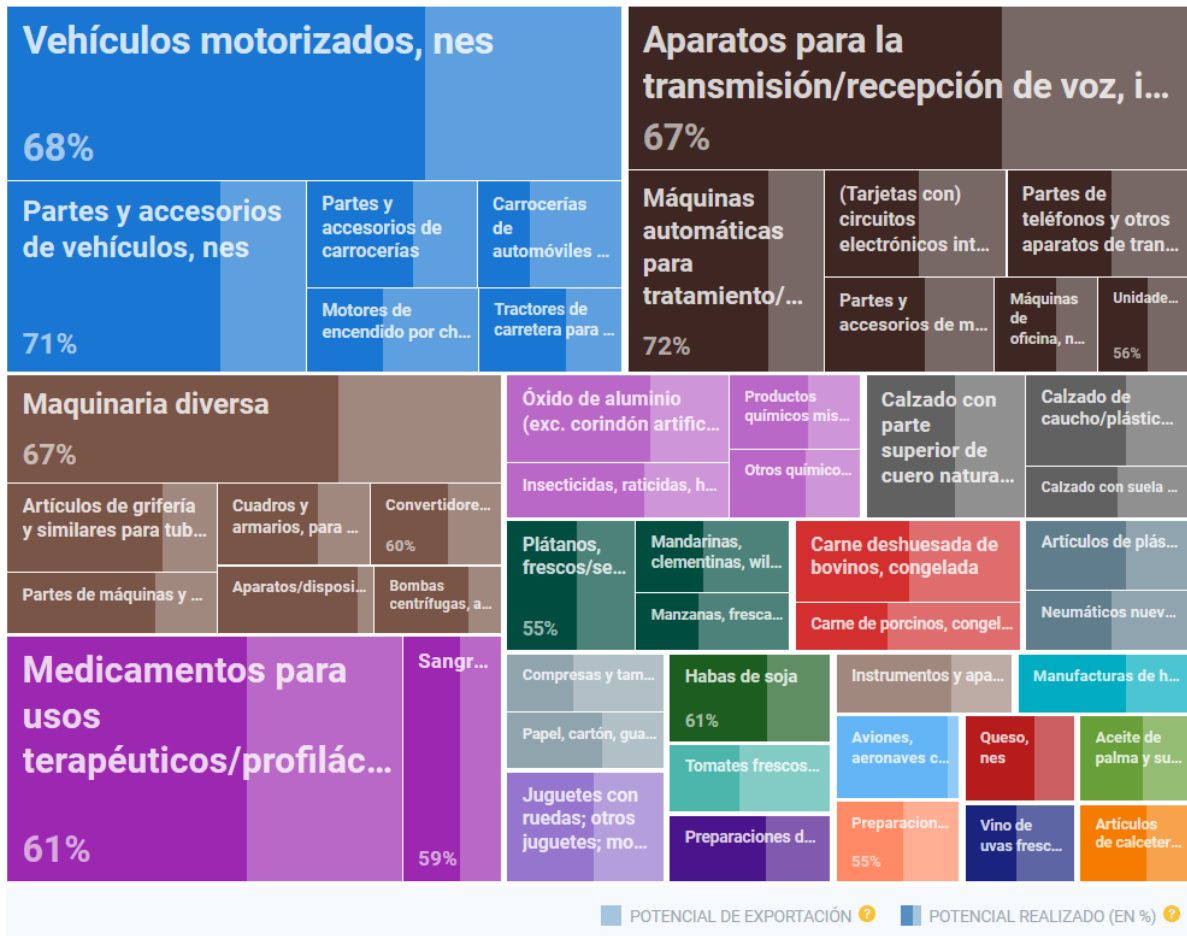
Vehículos motorizados, nes
68%

Partes y accesorios de vehículos, nes
71%

Partes y accesorios de carrocerías

Carrocerías de automóviles ...

Motores de encendido por ch...

Tractores de carretera para ...

Aparatos para la transmisión/recepción de voz, i...
67%

Máquinas automáticas para tratamiento/...
72%

(Tarjetas con) circuitos electrónicos int...

Partes de teléfonos y otros aparatos de tran...

Partes y accesorios de m...

Máquinas de oficina, n...

Unidade...
56%

Maquinaria diversa
67%

Artículos de grifería y similares para tub...

Cuadros y armarios, para ...

Convertidore...
60%

Partes de máquinas y ...

Aparatos/disposi...

Bombas centrífugas, a...

Óxido de aluminio (exc. corindón artific...

Productos químicos mis...

Otros químico...

Insecticidas, raticidas, h...

Calzado con parte superior de cuero natura...

Calzado de caucho/plástic...

Calzado con suela ...

Plátanos, frescos/se...
55%

Mandarinas, clementinas, wil...

Manzanas, fresca...

Carne deshuesada de bovinos, congelada

Carne de porcinos, congel...

Artículos de plás...

Neumáticos nuev...

Medicamentos para usos terapéuticos/profilác...
61%

Sangr...
59%

Compresas y tam...

Papel, cartón, gua...

Juguetes con ruedas; otros juguetes; mo...

Habas de soja
61%

Tomates frescos...

Preparaciones d...

Instrumentos y apa...

Aviones, aeronaves c...

Preparacion...
55%

Queso, nes

Vino de uvas fresc...

Manufacturas de h...

Aceite de palma y su...

Artículos de calceter...

POTENCIAL DE EXPORTACIÓN ?
POTENCIAL REALIZADO (EN %) ?